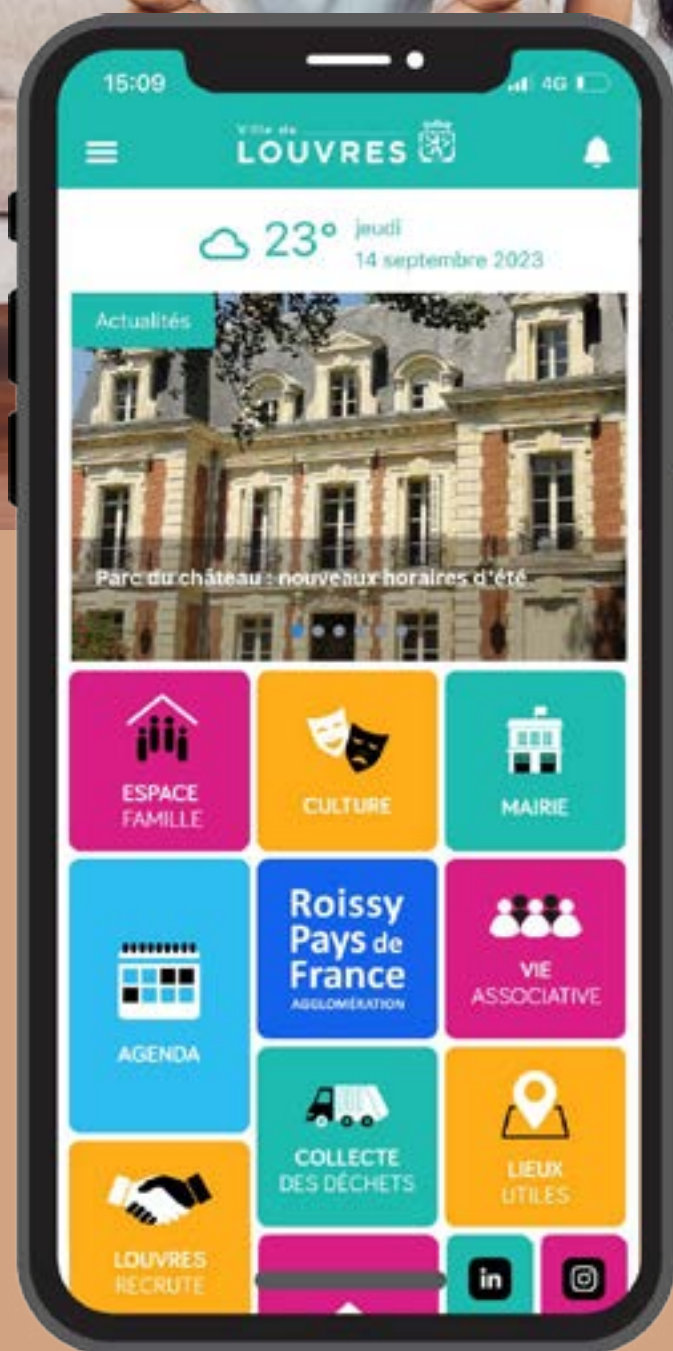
15:09

4G

Ville de LOUVRES

23° jeudi 14 septembre 2023

Actualités

Parc du château : nouveaux horaires d'été

ESPACE FAMILLE

CULTURE

MAIRIE

AGENDA

Roissy Pays de France AGGLOMÉRATION

VIE ASSOCIATIVE

COLLECTE DES DÉCHETS

LIEUX UTILES

LOUVRES RECRUTE

in